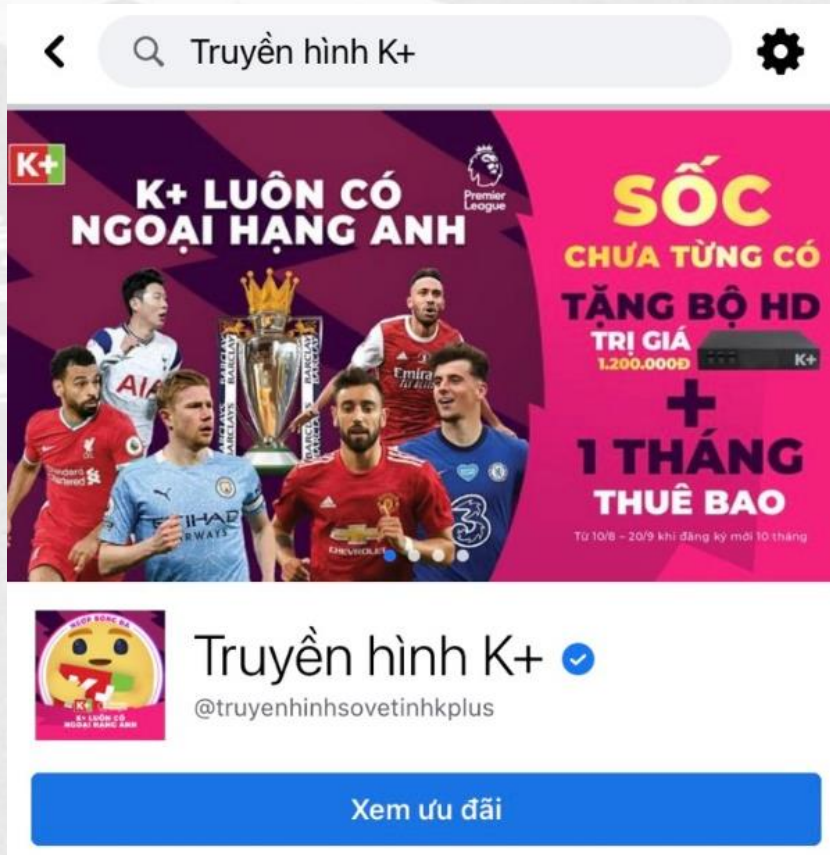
Truyền hình K+

K+

K+ LUÔN CÓ NGOẠI HẠNG ANH

Premier League

SỐC

CHƯA TỪNG CÓ

TẶNG BỘ HD

TRỊ GIÁ 1.200.000Đ

K+

+

1 THÁNG

THUÊ BAO

Từ 10/8 – 20/9 khi đăng ký mới 10 tháng

AIA

Emirates

Standard Chartered

ETIHAD AIRWAYS

CHEVROLET

3

BARCLAYS

NGHỈ BÓNG ĐÁ

K+ LUÔN CÓ NGOẠI HẠNG ANH

Truyền hình K+

@truyenhinhsovetinhkplus

Xem ưu đãi